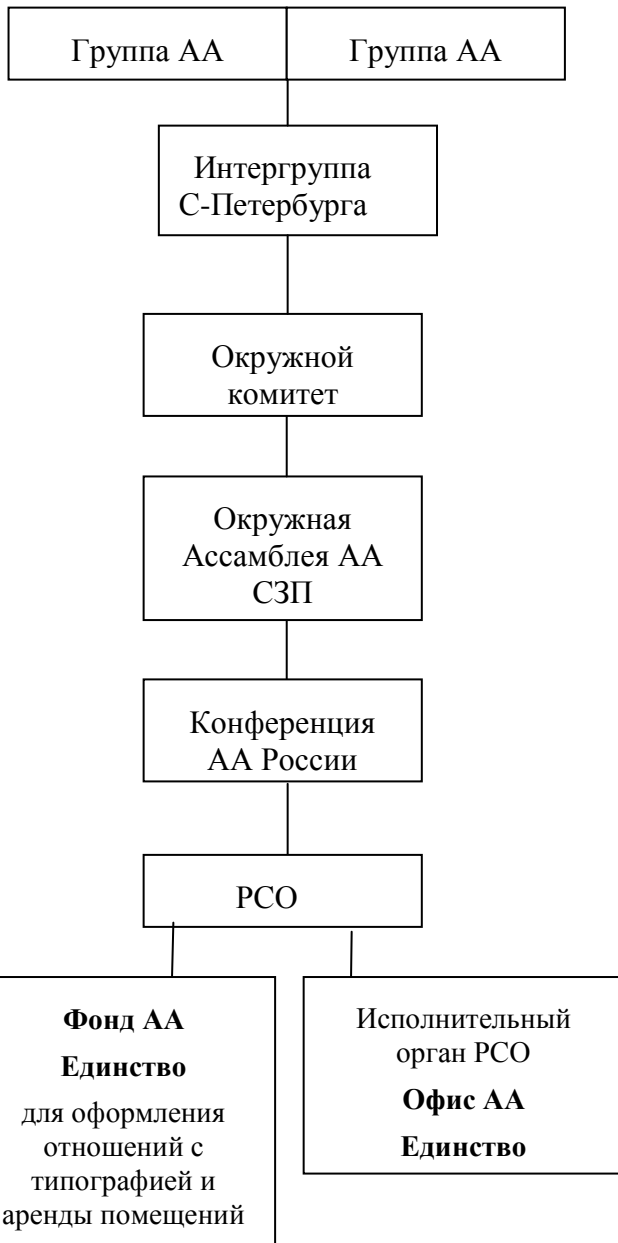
Группа АА

Группа АА

Интергруппа С-Петербурга

Окружной комитет

Окружная Ассамблея АА СЗП

Конференция АА России

РСО

**Фонд АА Единство**

для оформления отношений с типографией и аренды помещений

Исполнительный орган РСО

**Офис АА Единство**